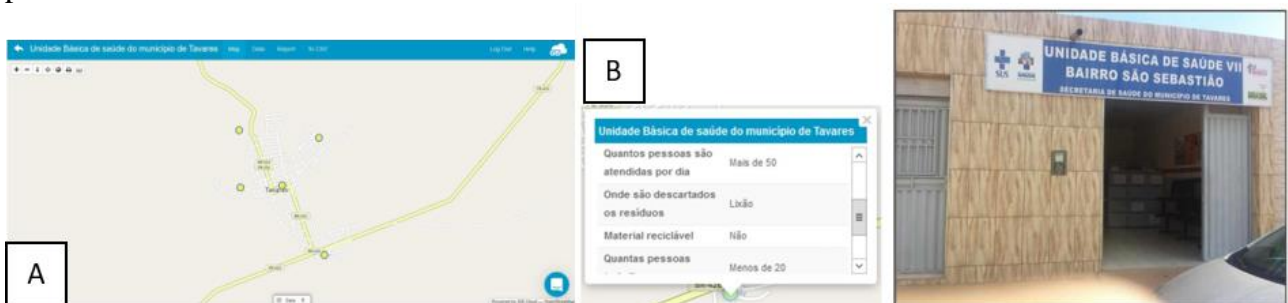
Unidade Básica de saúde do município de Tavares Map Data Report To CSV Log Out Help

Tavares

A

B

Unidade Básica de saúde do município de Tavares

| | |
|---|---|
| Quantos pessoas são atendidas por dia | Mais de 50 |
| Onde são descartados os resíduos | Lixão |
| Material reciclável | Não |
| Quantas pessoas | Menos de 20 |

UNIDADE BÁSICA DE SAÚDE VII
BAIRRO SÃO SEBASTIÃO
SECRETARIA DE SAÚDE DO MUNICÍPIO DE TAVARES

SUS